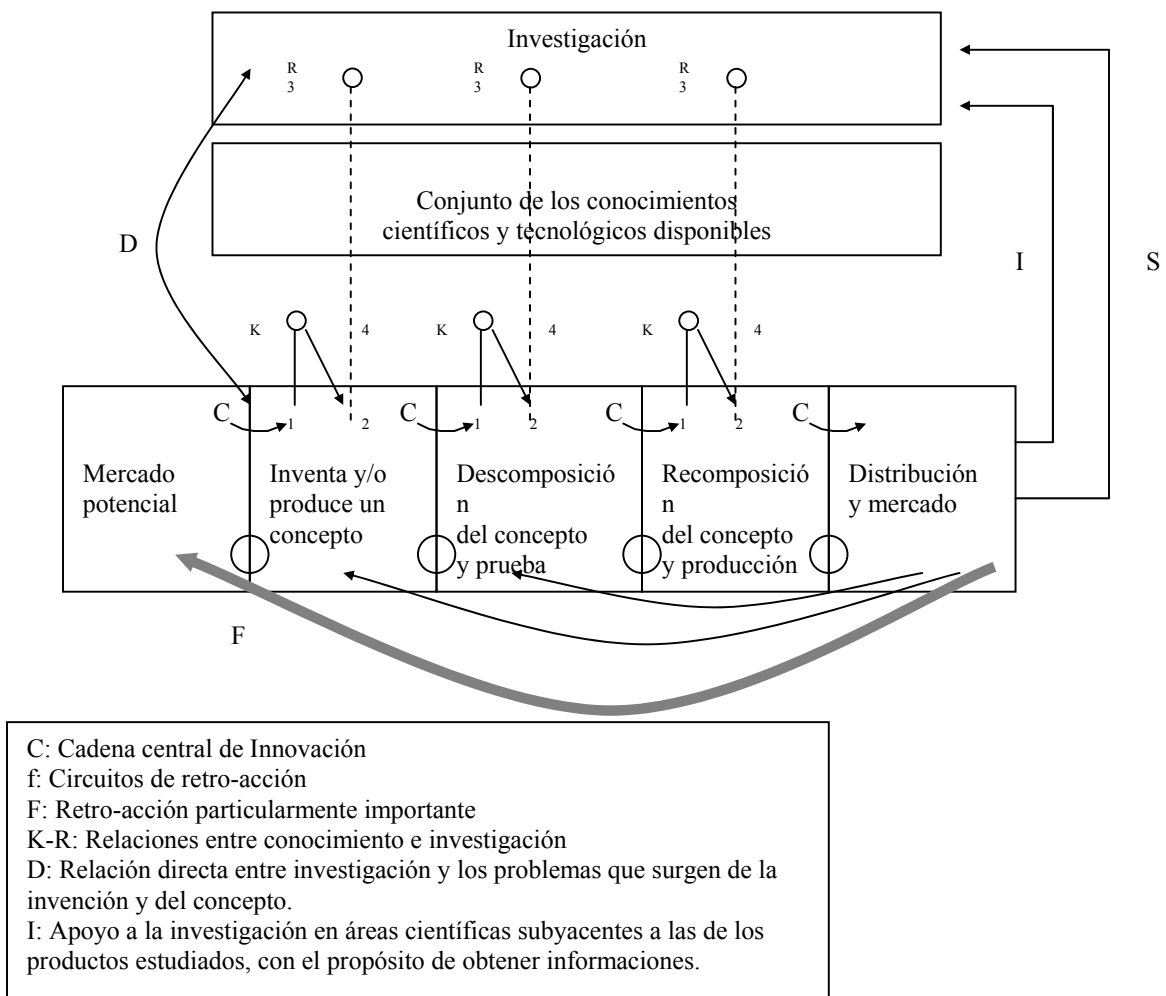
Investigación

R 3 R 3 R 3

Conjunto de los conocimientos científicos y tecnológicos disponibles

D

I

S

K 4 K 4 K 4

C 1 2 C 1 2 C 1 2 C

Mercado potencial

Inventa y/o produce un concepto

Descomposició n del concepto y prueba

Recomposició n del concepto y producción

Distribución y mercado

F

C: Cadena central de Innovación
f: Circuitos de retro-acción
F: Retro-acción particularmente importante
K-R: Relaciones entre conocimiento e investigación
D: Relación directa entre investigación y los problemas que surgen de la invención y del concepto.
I: Apoyo a la investigación en áreas científicas subyacentes a las de los productos estudiados, con el propósito de obtener informaciones.